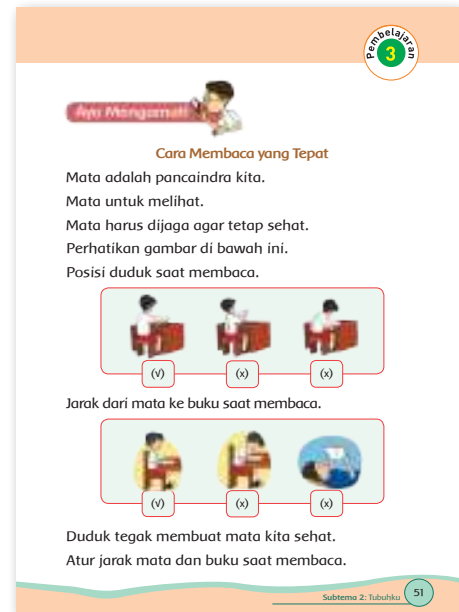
Pembelajaran 3

Ayo Mengamati

Cara Membaca yang Tepat

Mata adalah pancaindra kita.

Mata untuk melihat.

Mata harus dijaga agar tetap sehat.

Perhatikan gambar di bawah ini.

Posisi duduk saat membaca.

(√) (x) (x)

Jarak dari mata ke buku saat membaca.

(√) (x) (x)

Duduk tegak membuat mata kita sehat.

Atur jarak mata dan buku saat membaca.

Subtema 2: Tubuhku 51